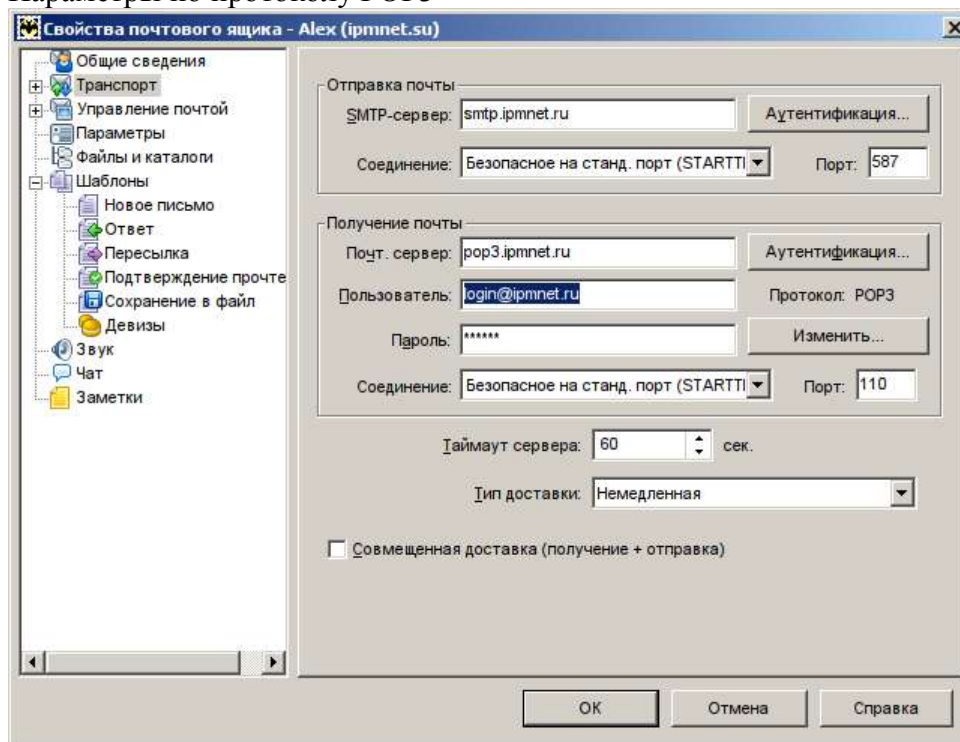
Параметры по протоколу POP3

Свойства почтового ящика - Alex (ipmnet.su)

Общие сведения
Транспорт
Управление почтой
Параметры
Файлы и каталоги
Шаблоны
Новое письмо
Ответ
Пересылка
Подтверждение прочте
Сохранение в файл
Девизы
Звук
Чат
Заметки

Отправка почты
SMTP-сервер: smtp.ipmnet.ru
Аутентификация...
Соединение: Безопасное на станд. порт (STARTTI
Порт: 587

Получение почты
Почт. сервер: pop3.ipmnet.ru
Аутентификация...
Пользователь: login@ipmnet.ru
Протокол: POP3
Пароль: ******
Изменить...
Соединение: Безопасное на станд. порт (STARTTI
Порт: 110

Таймаут сервера: 60 сек.
Тип доставки: Немедленная

Совмещенная доставка (получение + отправка)

OK
Отмена
Справка